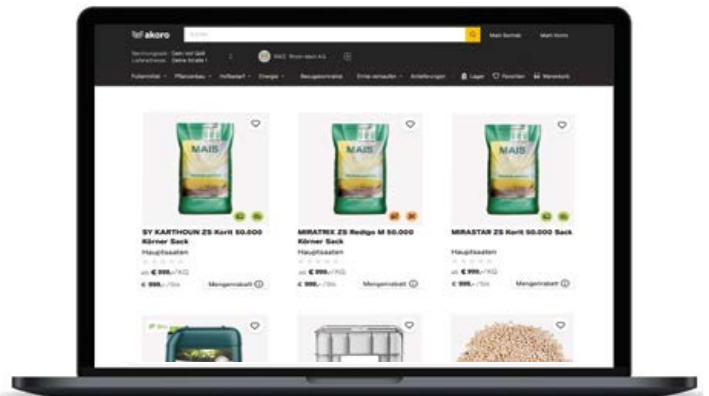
akoro

Suchen

Mein Betrieb

Mein Konto

Rechnungsadr.: Gem Hof GbR
Lieferadresse: Deine Straße 1

RWZ Rhein-Main AG

Futtermittel
Pflanzenbau
Hofbedarf
Energie
Bezugskontrakte
Ernte vermarkten
Anfahrungen
Lager
Favoriten
Warenkorb

MAIS

SY KARTHOUN ZS Korit 50.000 Körner Sack
Hauptsaaten
ab € 999,-/KG
€ 999,-/Stk
Mengenrabatt

MAIS

MIRATRIX ZS Redigo M 50.000 Körner Sack
Hauptsaaten
ab € 999,-/KG
€ 999,-/Stk
Mengenrabatt

MAIS

MIRASTAR ZS Korit 50.000 Sack
Hauptsaaten
ab € 999,-/KG
€ 999,-/Stk
Mengenrabatt